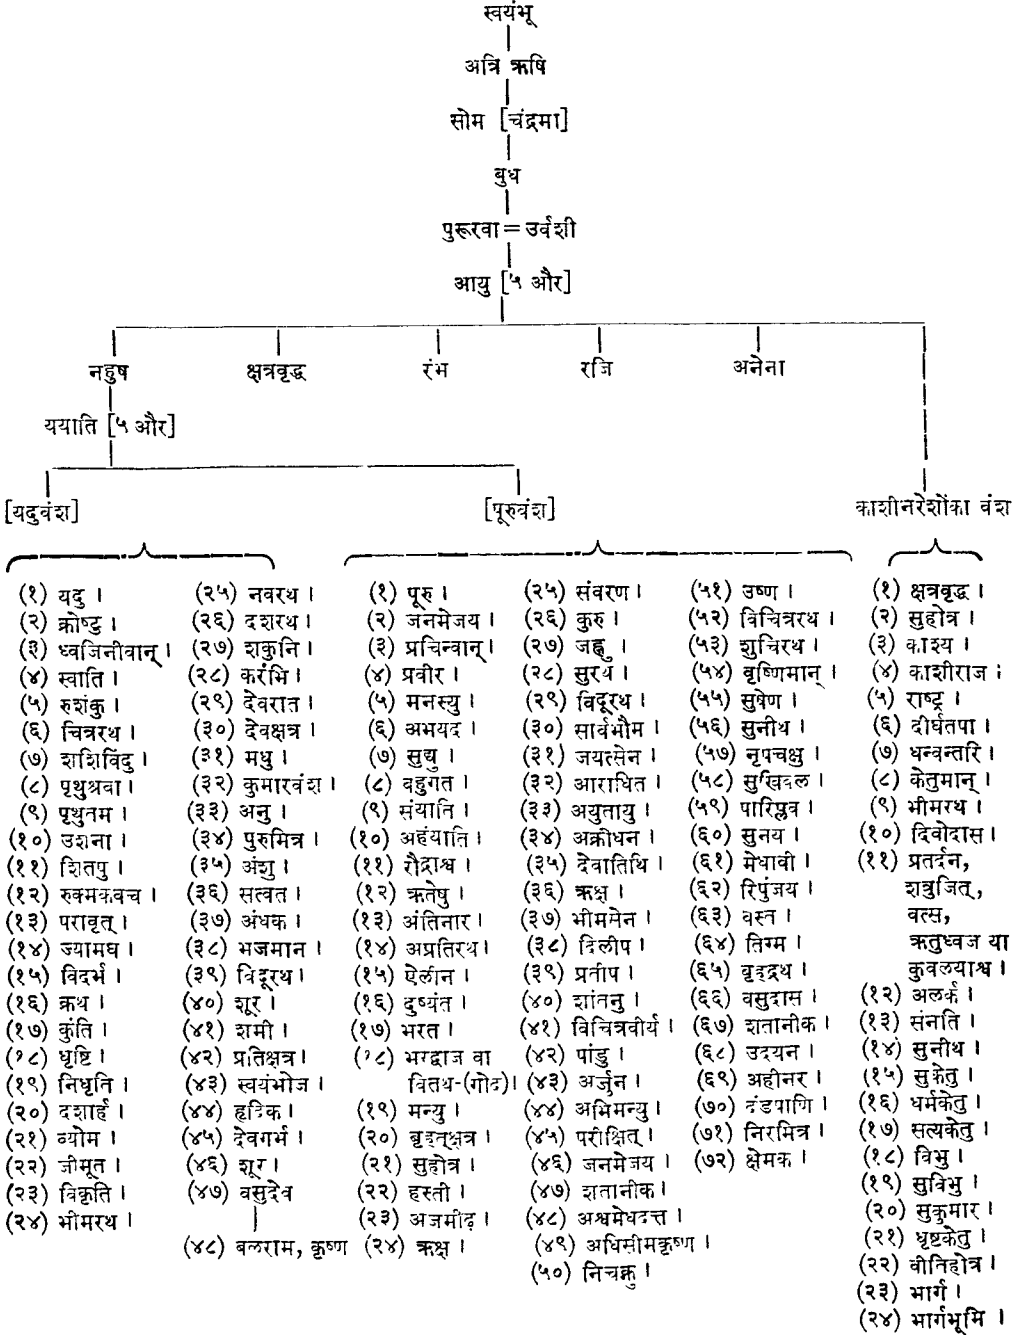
स्वयंभू

अत्रि ऋषि

सोम [चंद्रमा]

बुध

पुरूरवा = उर्वशी

आयु [५ और]

नहुष

क्षत्रवृद्ध

रंभ

रजि

अनेना

ययाति [५ और]

[यदुवंश]

[पूरुवंश]

काशीनरेशोंका वंश

(१) यदु।
(२) क्रोष्टु।
(३) ध्वजिनीवान्।
(४) स्वाति।
(५) रुशंकु।
(६) चित्ररथ।
(७) शशिबिंदु।
(८) पृथुश्रवा।
(९) पृथुतम।
(१०) उशना।
(११) शितपु।
(१२) रुक्मकवच।
(१३) परावृत्।
(१४) ज्यामघ।
(१५) विदर्भ।
(१६) क्रथ।
(१७) कुंति।
(१८) धृष्टि।
(१९) निधृति।
(२०) दशार्ह।
(२१) व्योम।
(२२) जीमूत।
(२३) विकृति।
(२४) भीमरथ।

(२५) नवरथ।
(२६) दशरथ।
(२७) शकुनि।
(२८) करंभि।
(२९) देवरात।
(३०) देवक्षत्र।
(३१) मधु।
(३२) कुमारवंश।
(३३) अनु।
(३४) पुरुमित्र।
(३५) अंशु।
(३६) सत्वत।
(३७) अंधक।
(३८) भजमान।
(३९) विदूरथ।
(४०) शूर।
(४१) शमी।
(४२) प्रतिक्षत्र।
(४३) स्वयंभोज।
(४४) हृदिक।
(४५) देवगर्भ।
(४६) शूर।
(४७) वसुदेव
(४८) बलराम, कृष्ण

(१) पूरु।
(२) जनमेजय।
(३) प्रचिन्वान्।
(४) प्रवीर।
(५) मनस्यु।
(६) अभयद।
(७) सुधु।
(८) बहुगत।
(९) संयाति।
(१०) अहंयाति।
(११) रौद्राश्व।
(१२) ऋतेयु।
(१३) अंतिनार।
(१४) अप्रतिरथ।
(१५) ऐलीन।
(१६) दुष्यंत।
(१७) भरत।
(१८) भरद्वाज वा वितथ-(गोद)।
(१९) मन्यु।
(२०) बृहत्क्षत्र।
(२१) सुहोत्र।
(२२) हस्ती।
(२३) अजमीढ़।
(२४) ऋक्ष।

(२५) संवरण।
(२६) कुरु।
(२७) जह्नु।
(२८) सुरथ।
(२९) विदूरथ।
(३०) सार्वभौम।
(३१) जयत्सेन।
(३२) आराधित।
(३३) अयुतायु।
(३४) अक्रोधन।
(३५) देवातिथि।
(३६) ऋक्ष।
(३७) भीमसेन।
(३८) दिलीप।
(३९) प्रतीप।
(४०) शांतनु।
(४१) विचित्रवीर्य।
(४२) पांडु।
(४३) अर्जुन।
(४४) अभिमन्यु।
(४५) परीक्षित्।
(४६) जनमेजय।
(४७) शतानीक।
(४८) अश्वमेधदत्त।
(४९) अधिसीमकृष्ण।
(५०) निचक्नु।

(५१) उष्ण।
(५२) विचित्ररथ।
(५३) शुचिरथ।
(५४) वृष्णिमान्।
(५५) सुषेण।
(५६) सुनीथ।
(५७) नृपचक्षु।
(५८) सुखिबल।
(५९) पारिप्लव।
(६०) सुनय।
(६१) मेधावी।
(६२) रिपुंजय।
(६३) वस्त।
(६४) तिग्म।
(६५) बृहद्रथ।
(६६) वसुदास।
(६७) शतानीक।
(६८) उदयन।
(६९) अहीनर।
(७०) दंडपाणि।
(७१) निरमित्र।
(७२) क्षेमक।

(१) क्षत्रवृद्ध।
(२) सुहोत्र।
(३) काश्य।
(४) काशीराज।
(५) राष्ट्र।
(६) दीर्घतपा।
(७) धन्वन्तरि।
(८) केतुमान्।
(९) भीमरथ।
(१०) दिवोदास।
(११) प्रतर्दन, शत्रुजित्, वत्स, ऋतुध्वज या कुवलयाश्व।
(१२) अलर्क।
(१३) संनति।
(१४) सुनीथ।
(१५) सुकेतु।
(१६) धर्मकेतु।
(१७) सत्यकेतु।
(१८) विभु।
(१९) सुविभु।
(२०) सुकुमार।
(२१) धृष्टकेतु।
(२२) वीतिहोत्र।
(२३) भार्ग।
(२४) भार्गभूमि।